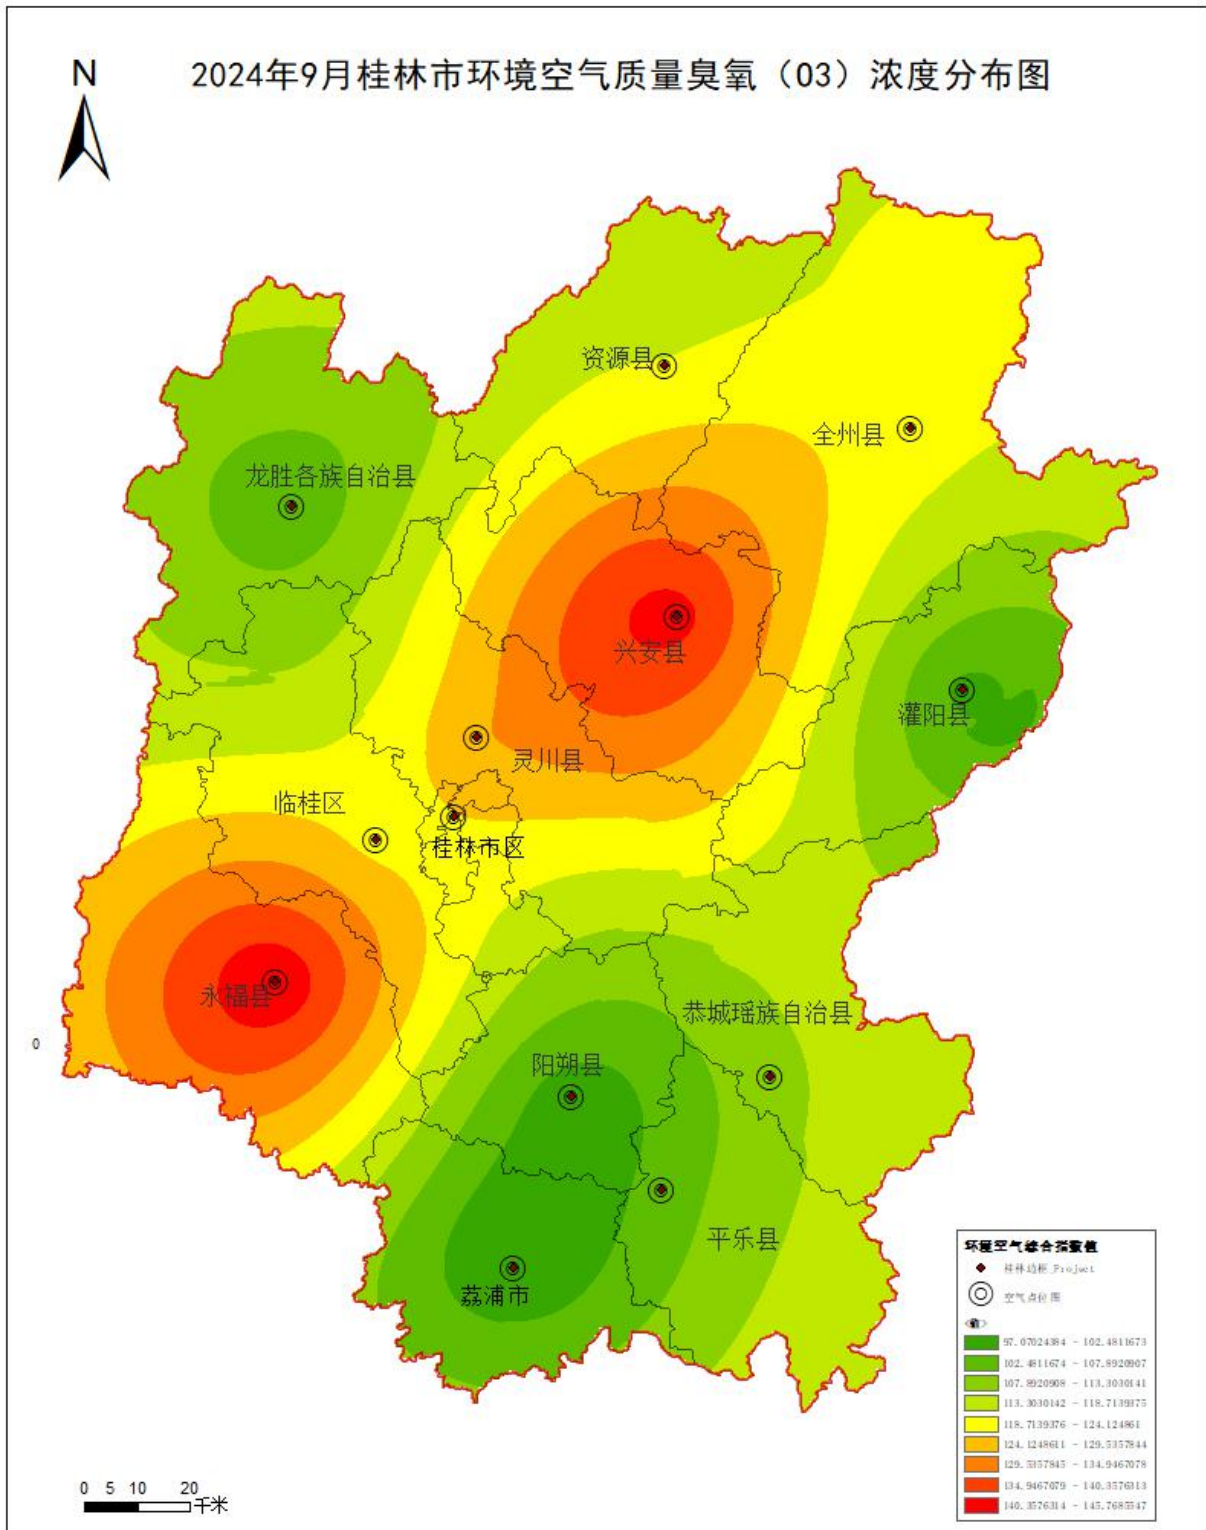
N

2024年9月桂林市环境空气质量臭氧（03）浓度分布图

资源县
全州县
龙胜各族自治县
兴安县
灌阳县
灵川县
临桂区
桂林市区
永福县
恭城瑶族自治县
阳朔县
平乐县
荔浦市

0

环境空气综合指数值
桂林边界_Project
空气点位图
值
97.07024384 - 102.4811673
102.4811674 - 107.8920907
107.8920908 - 113.3030141
113.3030142 - 118.7139375
118.7139376 - 124.124861
124.1248611 - 129.5357844
129.5357845 - 134.9467078
134.9467079 - 140.3576313
140.3576314 - 145.7685547

0 5 10 20
千米